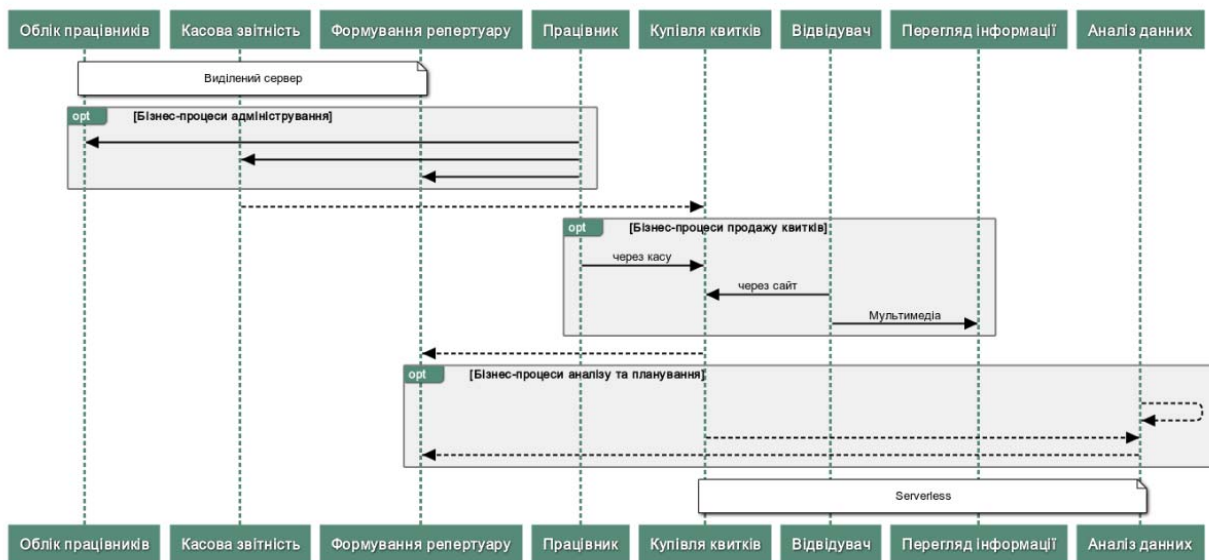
Облік працівників Касова звітність Формування репертуару Працівник Купівля квитків Відвідувач Перегляд інформації Аналіз данних

Виділений сервер

opt [Бізнес-процеси адміністрування]

opt [Бізнес-процеси продажу квитків]

через касу

через сайт

Мультимедіа

opt [Бізнес-процеси аналізу та планування]

Serverless

Облік працівників Касова звітність Формування репертуару Працівник Купівля квитків Відвідувач Перегляд інформації Аналіз данних